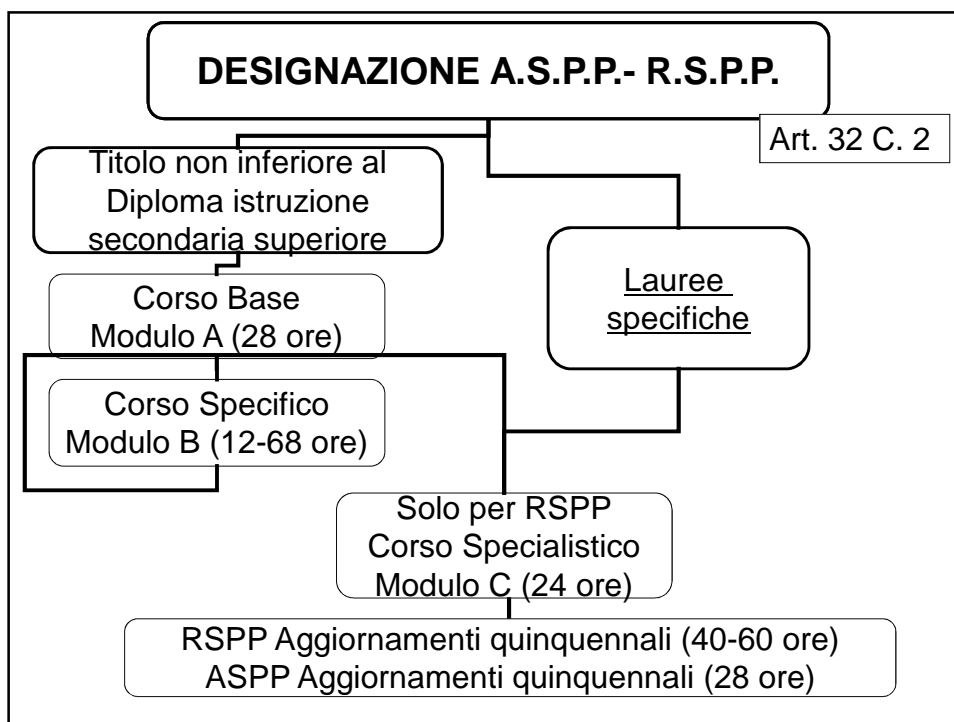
DESIGNAZIONE A.S.P.P.- R.S.P.P.

Art. 32 C. 2

Titolo non inferiore al Diploma istruzione secondaria superiore

Corso Base
Modulo A (28 ore)

Lauree specifiche

Corso Specifico
Modulo B (12-68 ore)

Solo per RSPP
Corso Specialistico
Modulo C (24 ore)

RSPP Aggiornamenti quinquennali (40-60 ore)
ASPP Aggiornamenti quinquennali (28 ore)